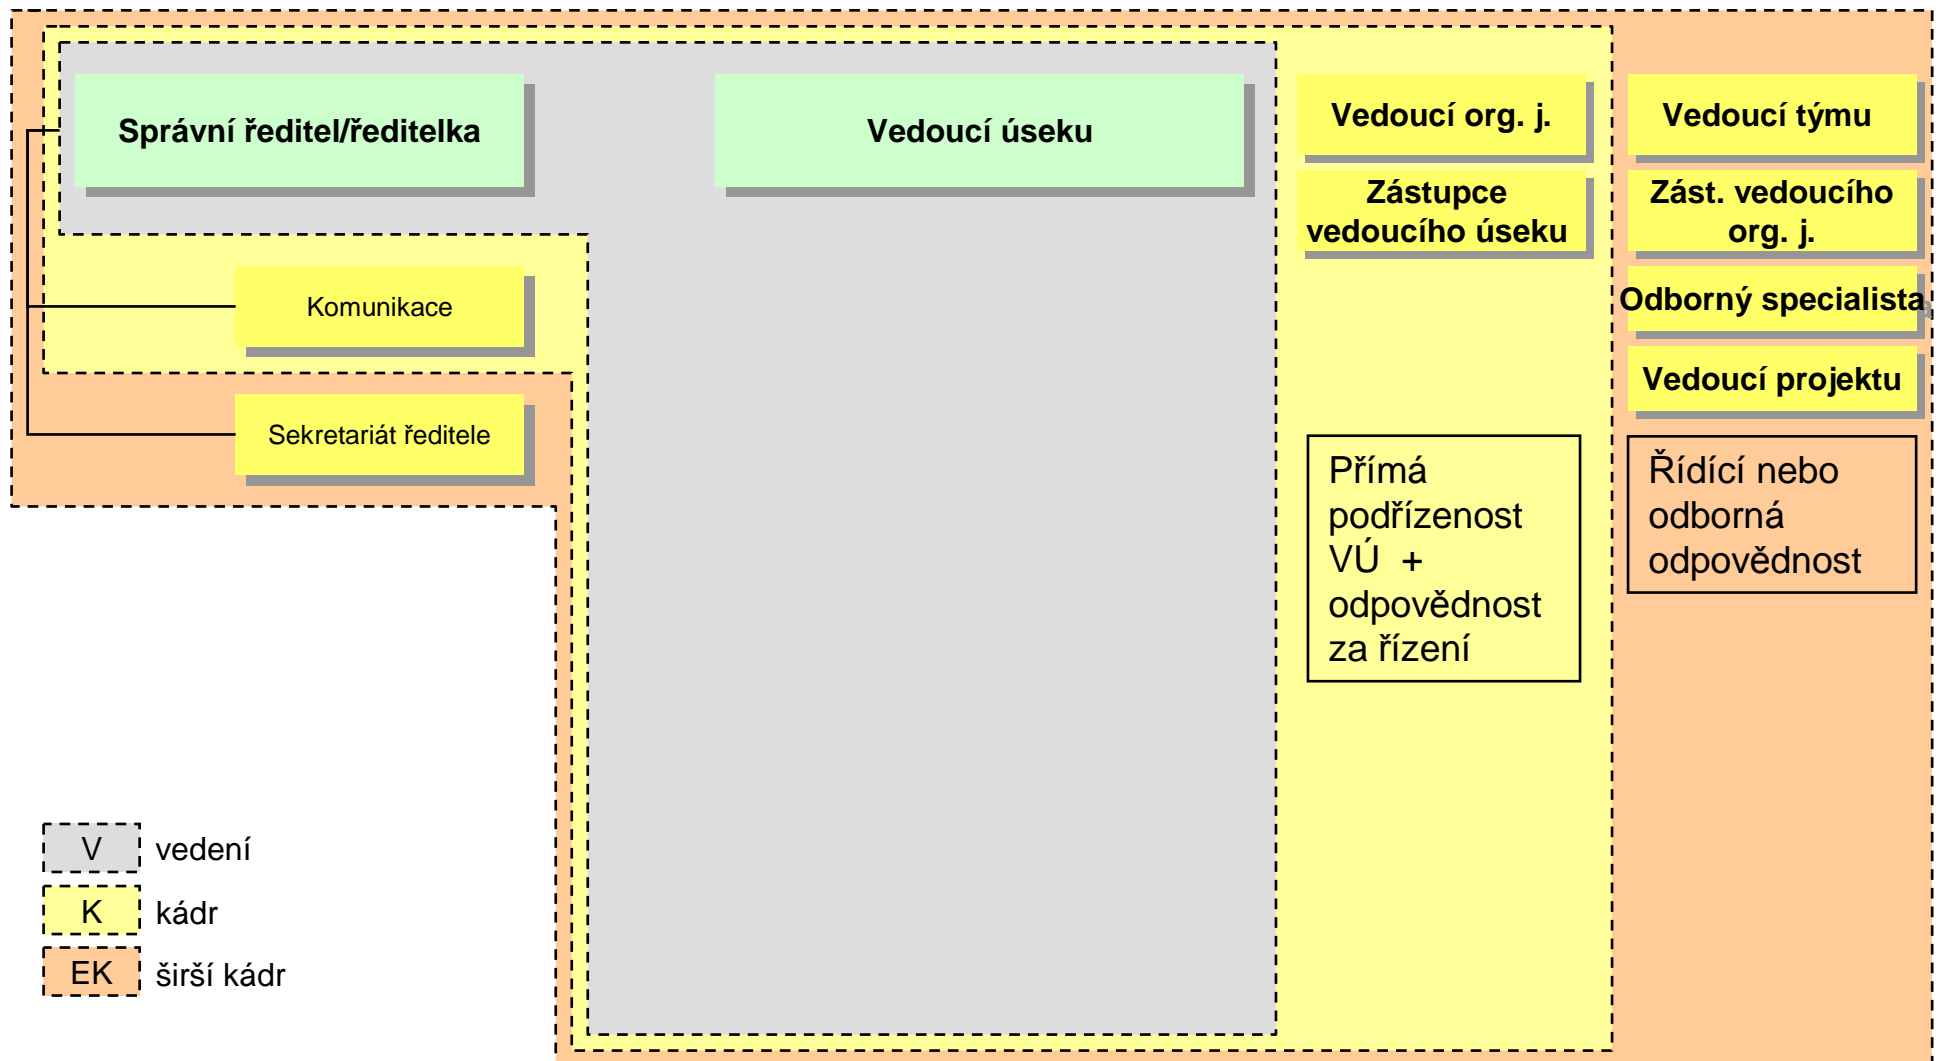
Správní ředitel/ředitelka

Vedoucí úseku

Vedoucí org. j.

Zástupce vedoucího úseku

Vedoucí týmu

Zást. vedoucího org. j.

Odborný specialista

Vedoucí projektu

Komunikace

Sekretariát ředitele

Přímá podřízenost VÚ + odpovědnost za řízení

Řídící nebo odborná odpovědnost

V vedení

K kádr

EK širší kádr